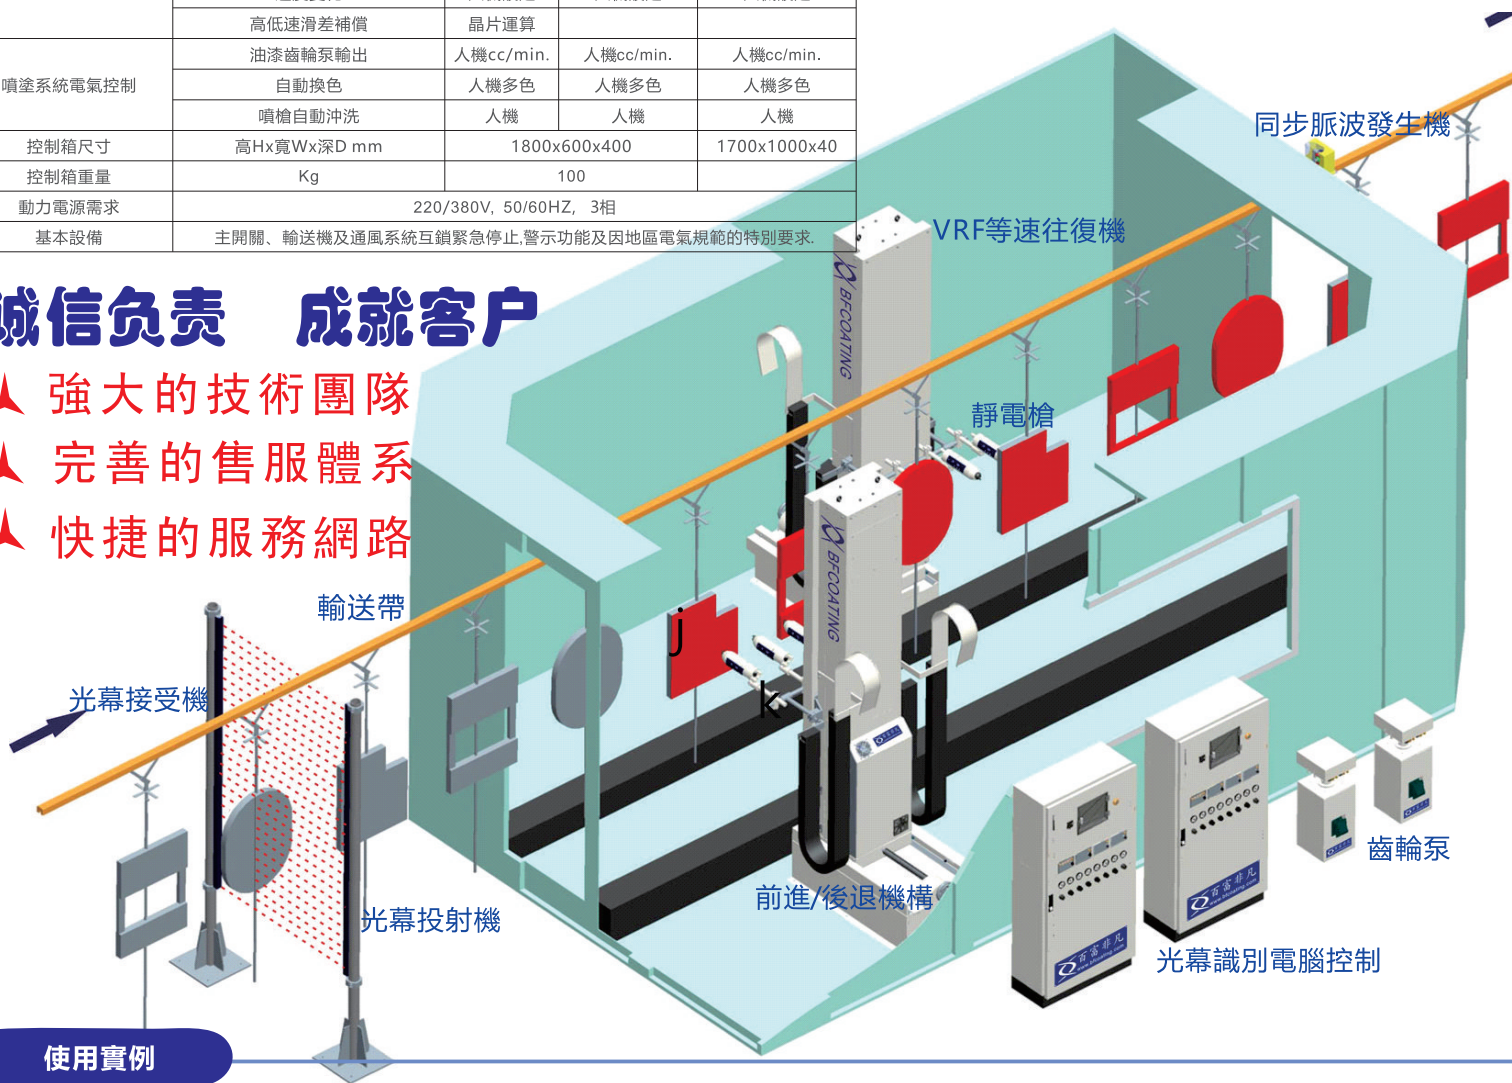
| | 高低速滑差補償 | 晶片運算 | | |
|---|---|---|---|---|
| 噴塗系統電氣控制 | 油漆齒輪泵輸出 | 人機cc/min. | 人機cc/min. | 人機cc/min. |
| | 自動換色 | 人機多色 | 人機多色 | 人機多色 |
| | 噴槍自動沖洗 | 人機 | 人機 | 人機 |
| 控制箱尺寸 | 高HxW寬x深D mm | 1800x600x400 | | 1700x1000x40 |
| 控制箱重量 | Kg | 100 | | |
| 動力電源需求 | 220/380V, 50/60HZ, 3相 | | | |
| 基本設備 | 主開關、輸送機及通風系統互鎖緊急停止,警示功能及因地區電氣規範的特別要求. | | | |

诚信负责 成就客户

強大的技術團隊

完善的售服體系

快捷的服務網路

同步脈波發生機

VRF等速往復機

BFCOATING

靜電槍

BFCOATING

輸送帶

j

k

光幕接受機

光幕投射機

前進/後退機構

齒輪泵

光幕識別電腦控制

使用實例